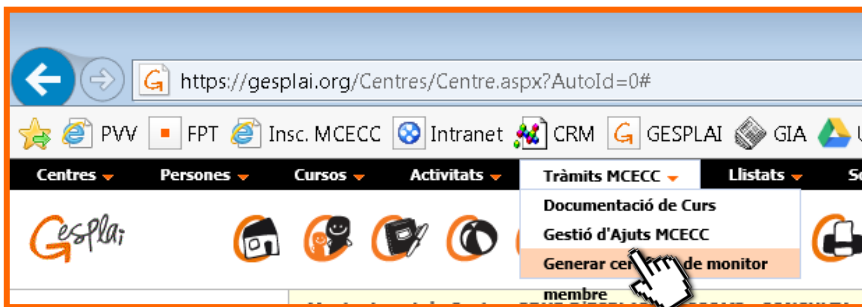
https://gesplai.org/Centres/Centre.aspx?AutoId=0#

PVV FPT Insc. MCECC Intranet CRM GESPLAI GIA

Centres Persones Cursos Activitats Tràmits MCECC Llistats

Gesplai

Documentació de Curs
Gestió d'Ajuts MCECC
Generar ce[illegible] de monitor
membre